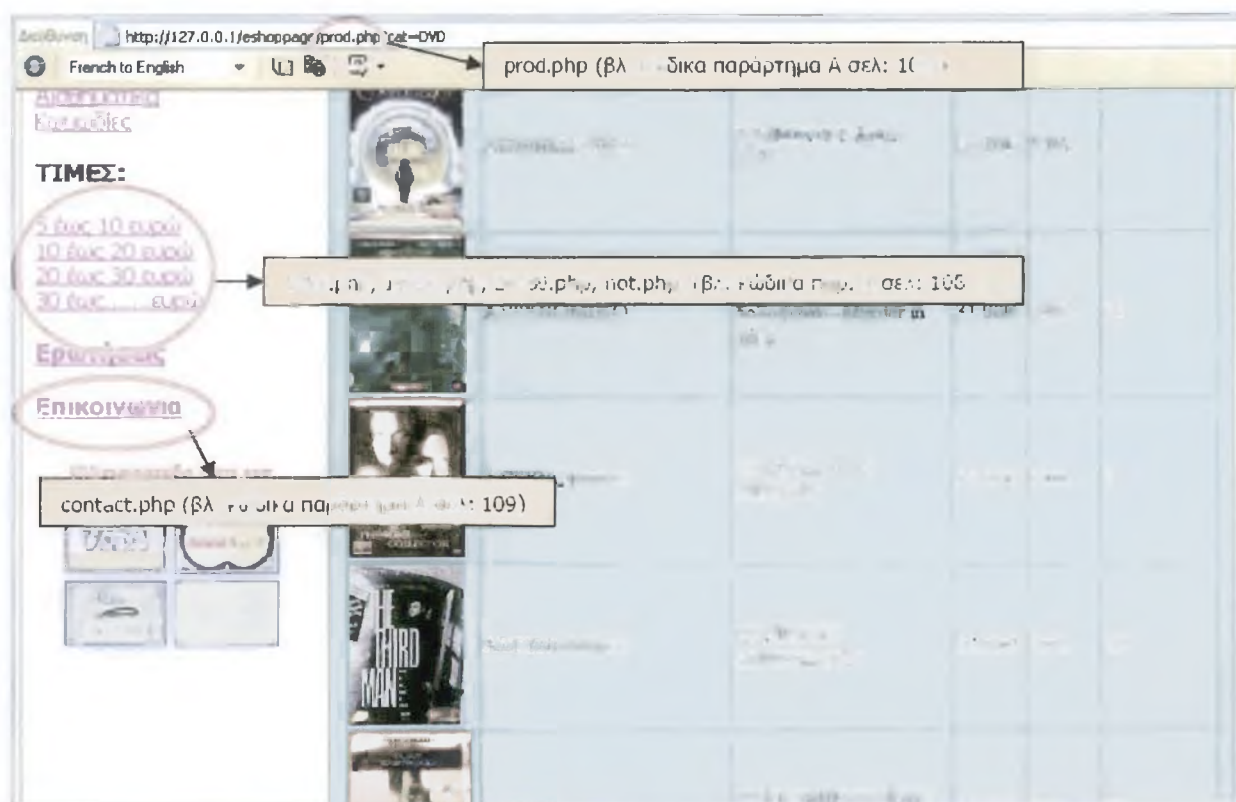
Διεύθυνση http://127.0.0.1/eshoppage/prod.php?cat=DVD

French to English

prod.php (βλ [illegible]δικα παράρτημα Α σελ: 1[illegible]

Αισθηματικές
Κωμωδίες

ΤΙΜΕΣ:

5 έως 10 ευρώ
10 έως 20 ευρώ
20 έως 30 ευρώ
30 έως ..... ευρώ

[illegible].php, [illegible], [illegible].php, not.php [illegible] βλ. κώδικα παρ. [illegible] σελ: 108

Ερωτήσεις

Επικοινωνία

contact.php (βλ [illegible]δικα παράρτημα Α σελ: 109)

THE THIRD MAN